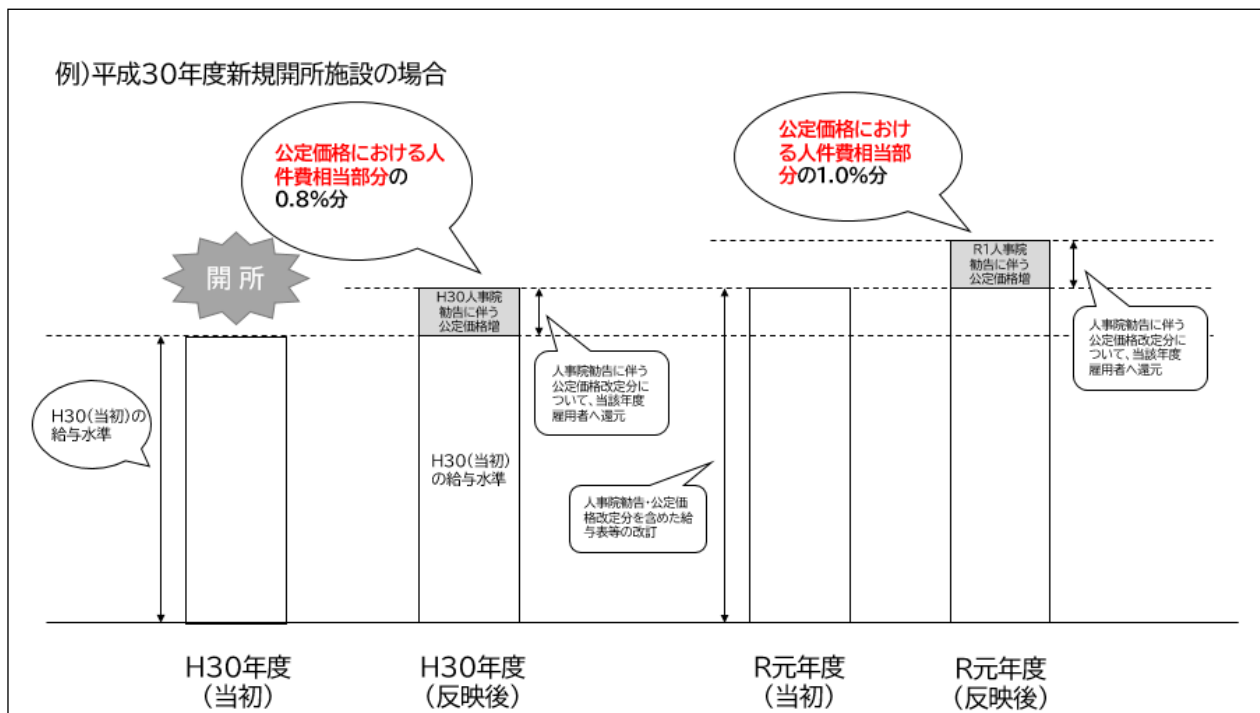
例）平成30年度新規開所施設の場合

公定価格における人件費相当部分の0.8%分

公定価格における人件費相当部分の1.0%分

開所

H30人事院勧告に伴う公定価格増

R1人事院勧告に伴う公定価格増

人事院勧告に伴う公定価格改定分について、当該年度雇用者へ還元

人事院勧告に伴う公定価格改定分について、当該年度雇用者へ還元

H30（当初）の給与水準

H30（当初）の給与水準

人事院勧告・公定価格改定分を含めた給与表等の改訂

H30年度
（当初）

H30年度
（反映後）

R元年度
（当初）

R元年度
（反映後）